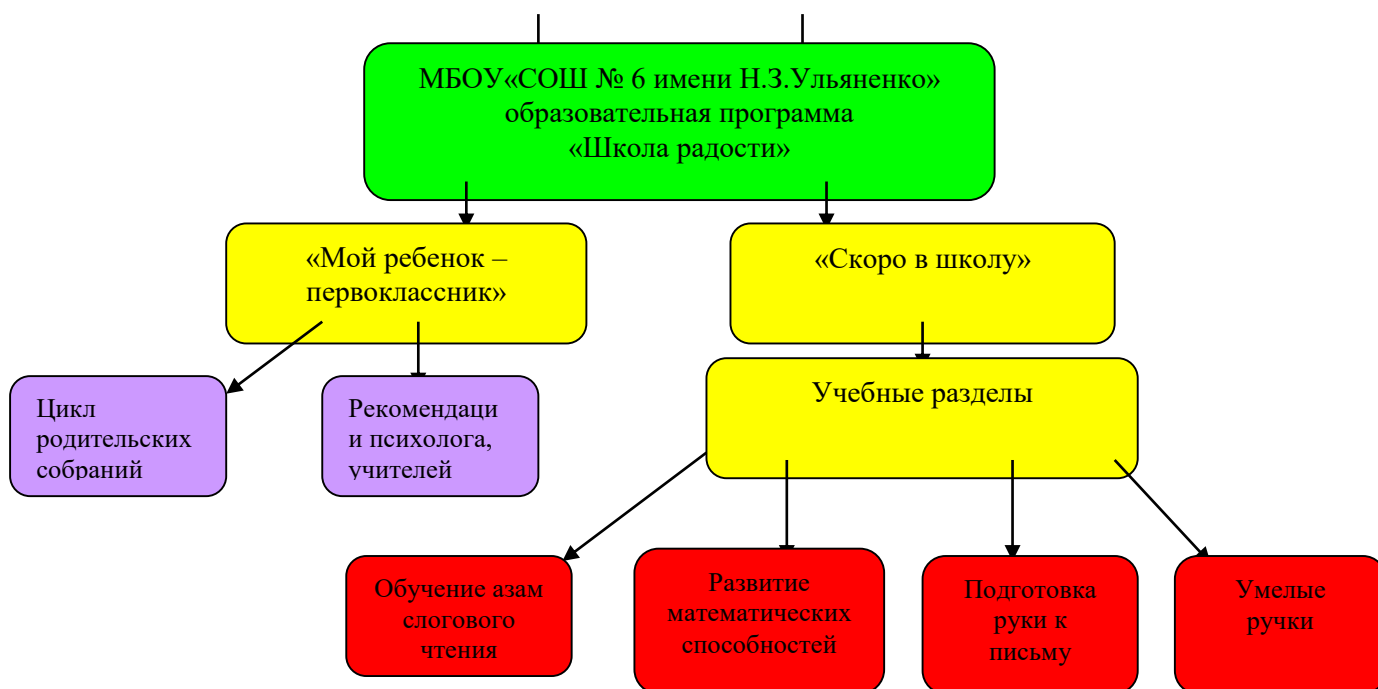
МБОУ«СОШ № 6 имени Н.З.Ульяненко» образовательная программа «Школа радости»

«Мой ребенок – первоклассник»

«Скоро в школу»

Цикл родительских собраний

Рекомендаци и психолога, учителей

Учебные разделы

Обучение азам слогового чтения

Развитие математических способностей

Подготовка руки к письму

Умелые ручки